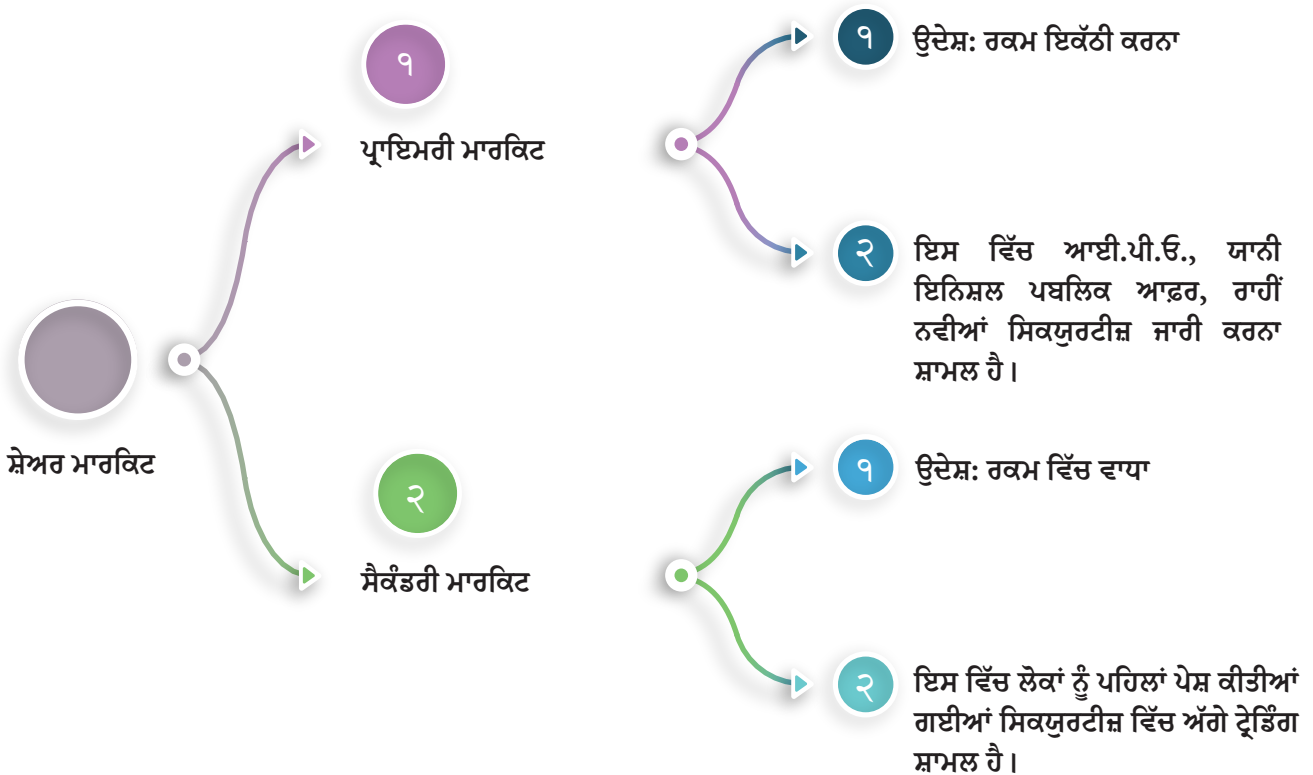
ਸ਼ੇਅਰ ਮਾਰਕਿਟ

੧

ਪ੍ਰਾਇਮਰੀ ਮਾਰਕਿਟ

੧ ਉਦੇਸ਼: ਰਕਮ ਇਕੱਠੀ ਕਰਨਾ

੨ ਇਸ ਵਿੱਚ ਆਈ.ਪੀ.ਓ., ਯਾਨੀ ਇਨਿਸ਼ਲ ਪਬਲਿਕ ਆਫ਼ਰ, ਰਾਹੀਂ ਨਵੀਆਂ ਸਿਕਯੁਰਟੀਜ਼ ਜਾਰੀ ਕਰਨਾ ਸ਼ਾਮਲ ਹੈ।

੨

ਸੈਕੰਡਰੀ ਮਾਰਕਿਟ

੧ ਉਦੇਸ਼: ਰਕਮ ਵਿੱਚ ਵਾਧਾ

੨ ਇਸ ਵਿੱਚ ਲੋਕਾਂ ਨੂੰ ਪਹਿਲਾਂ ਪੇਸ਼ ਕੀਤੀਆਂ ਗਈਆਂ ਸਿਕਯੁਰਟੀਜ਼ ਵਿੱਚ ਅੱਗੇ ਟ੍ਰੇਡਿੰਗ ਸ਼ਾਮਲ ਹੈ।